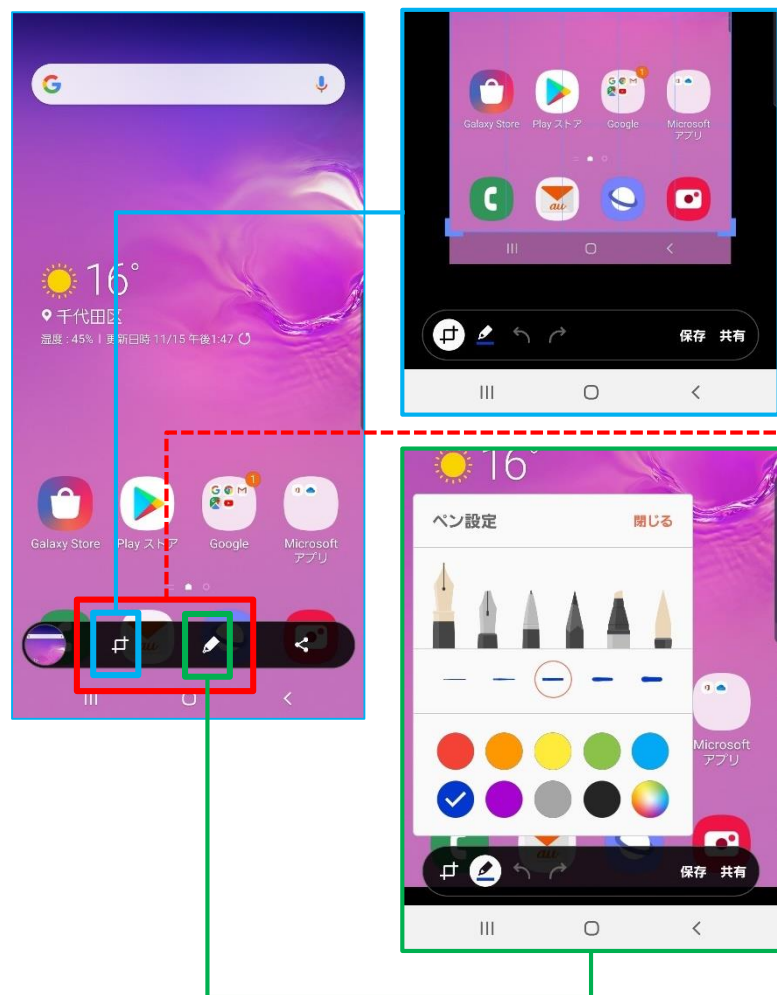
16°

千代田区

湿度：45% | 更新日時 11/15 午後1:47

1

Galaxy Store

Play ストア

Google

Microsoft アプリ

au

Galaxy Store

Play ストア

Google

Microsoft アプリ

au

保存

共有

16°

ペン設定

閉じる

Microsoft アプリ

au

保存

共有